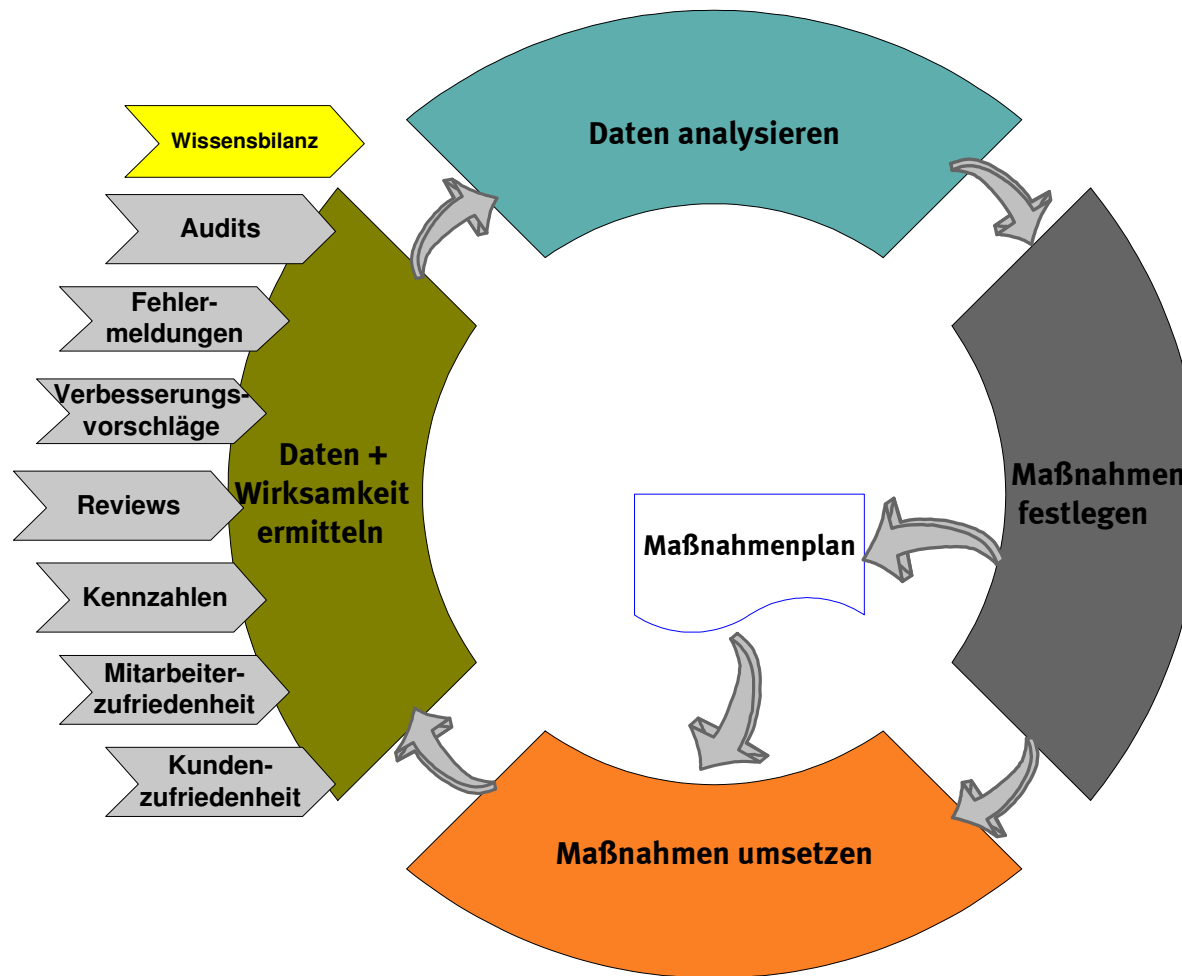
Wissensbilanz

Audits

Fehlermeldungen

Verbesserungsvorschläge

Reviews

Kennzahlen

Mitarbeiterzufriedenheit

Kundenzufriedenheit

Daten + Wirksamkeit ermitteln

Daten analysieren

Maßnahmen festlegen

Maßnahmenplan

Maßnahmen umsetzen